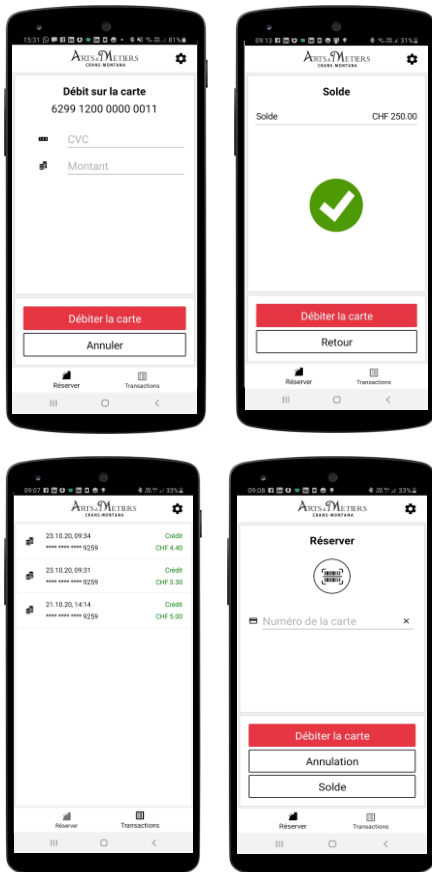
15:31 81%
ARTS & METIERS
CRANS-MONTANA

Débit sur la carte
6299 1200 0000 0011

CVC
Montant

Débiter la carte
Annuler

Réserver Transactions

09:13 31%
ARTS & METIERS
CRANS-MONTANA

Solde
Solde CHF 250.00

Débiter la carte
Retour

Réserver Transactions

09:07 33%
ARTS & METIERS
CRANS-MONTANA

23.10.20, 09:34 Crédit
**** **** **** 9259 CHF 4.40

23.10.20, 09:31 Crédit
**** **** **** 9259 CHF 3.30

21.10.20, 14:14 Crédit
**** **** **** 9259 CHF 5.00

Réserver Transactions

09:08 33%
ARTS & METIERS
CRANS-MONTANA

Réserver

Numéro de la carte ×

Débiter la carte
Annulation
Solde

Réserver Transactions